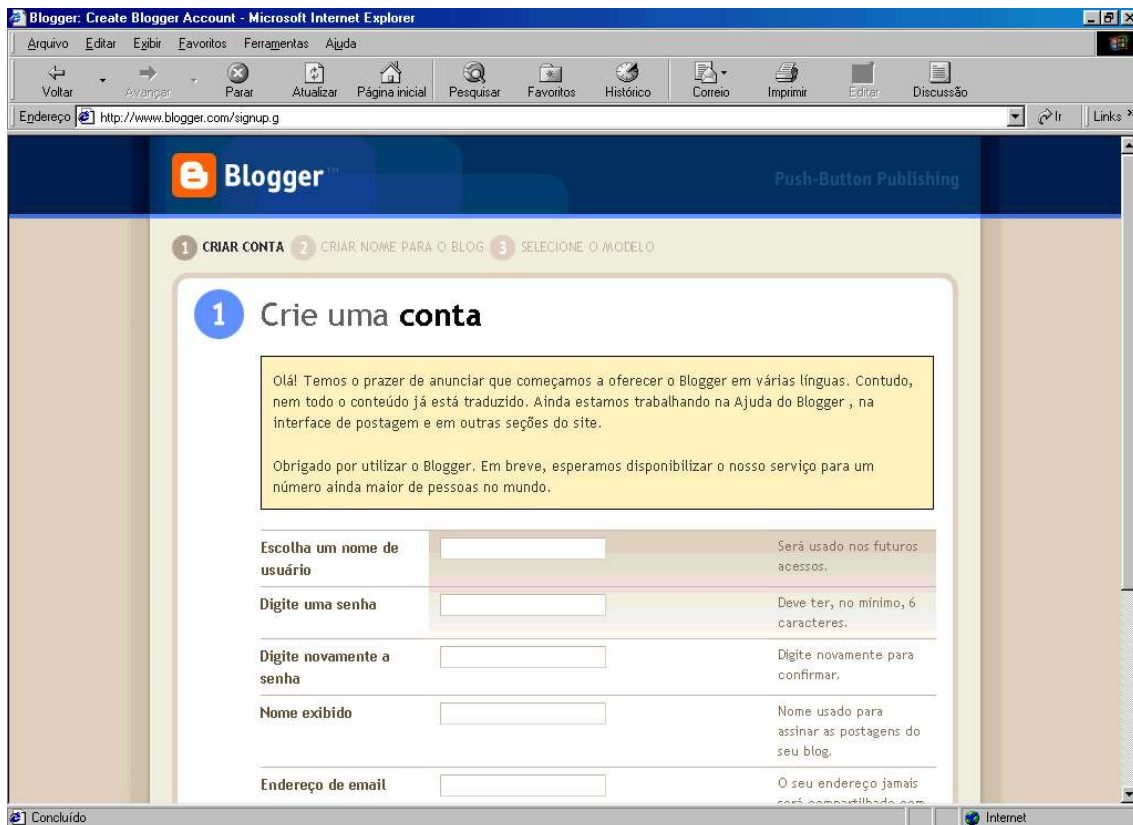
Blogger: Create Blogger Account - Microsoft Internet Explorer

Arquivo Editar Exibir Favoritos Ferramentas Ajuda

Voltar Avançar Parar Atualizar Página inicial Pesquisar Favoritos Histórico Correio Imprimir Editar Discussão

Endereço http://www.blogger.com/signup.g Ir Links

Blogger

Push-Button Publishing

1 CRIAR CONTA 2 CRIAR NOME PARA O BLOG 3 SELECIONE O MODELO

1 Crie uma conta

Olá! Temos o prazer de anunciar que começamos a oferecer o Blogger em várias línguas. Contudo, nem todo o conteúdo já está traduzido. Ainda estamos trabalhando na Ajuda do Blogger , na interface de postagem e em outras seções do site.

Obrigado por utilizar o Blogger. Em breve, esperamos disponibilizar o nosso serviço para um número ainda maior de pessoas no mundo.

| | | |
|---|---|---|
| Escolha um nome de usuário | | Será usado nos futuros acessos. |
| Digite uma senha | | Deve ter, no mínimo, 6 caracteres. |
| Digite novamente a senha | | Digite novamente para confirmar. |
| Nome exibido | | Nome usado para assinar as postagens do seu blog. |
| Endereço de email | | O seu endereço jamais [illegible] |

Concluído

Internet